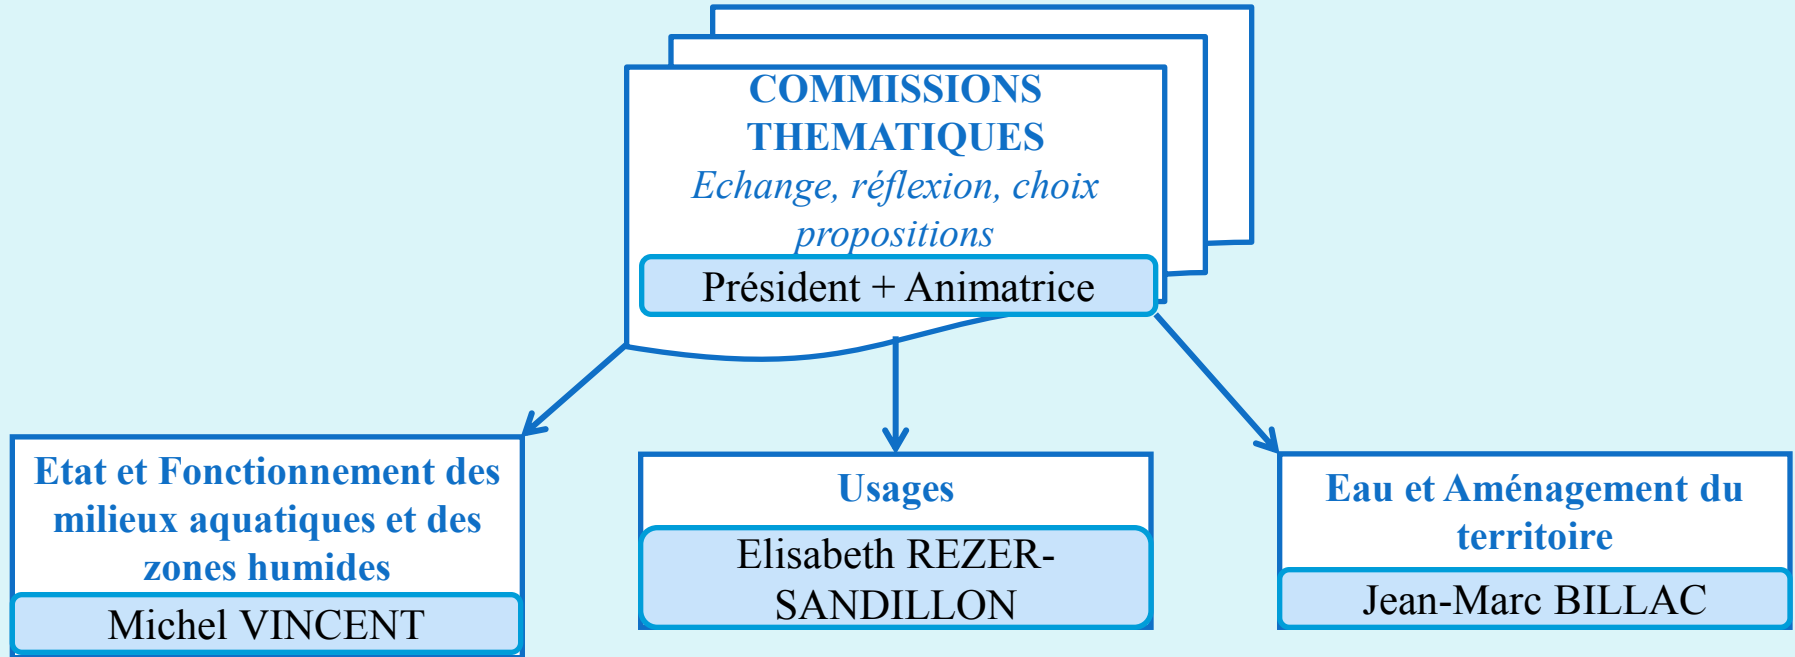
COMMISSIONS THEMATIQUES
*Echange, réflexion, choix propositions*
Président + Animatrice

Etat et Fonctionnement des milieux aquatiques et des zones humides
Michel VINCENT

Usages
Elisabeth REZER-SANDILLON

Eau et Aménagement du territoire
Jean-Marc BILLAC